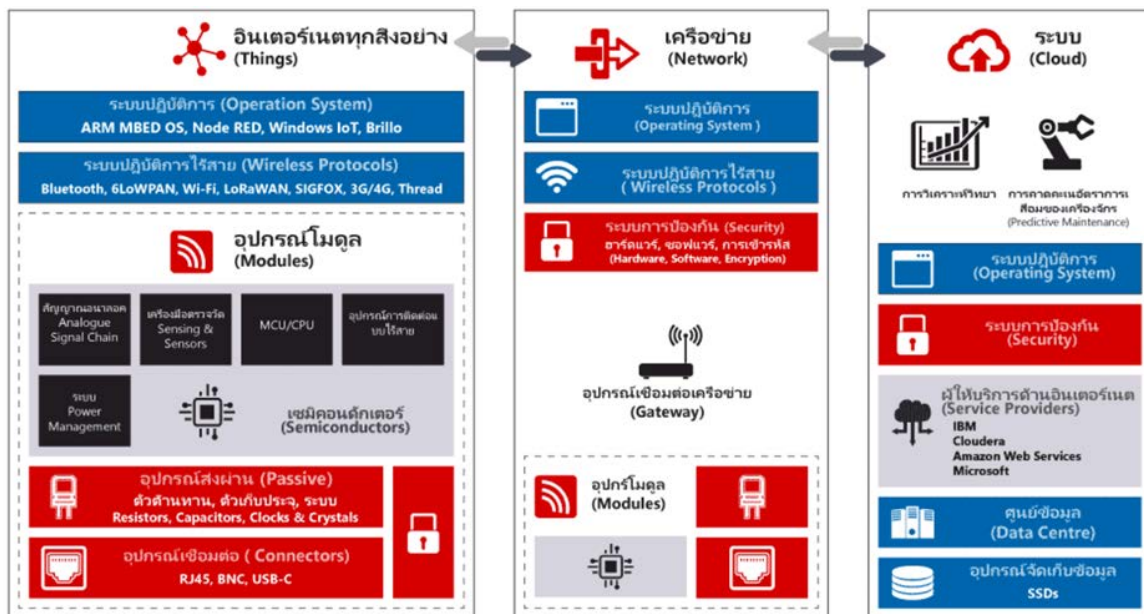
อินเตอร์เนตทุกสิ่งอย่าง
(Things)

ระบบปฏิบัติการ (Operation System)
ARM MBED OS, Node RED, Windows IoT, Brillo

ระบบปฏิบัติการไร้สาย (Wireless Protocols)
Bluetooth, 6LoWPAN, Wi-Fi, LoRaWAN, SIGFOX, 3G/4G, Thread

อุปกรณ์โมดูล
(Modules)

สัญญาณอนาลอค
Analogue
Signal Chain

เครื่องมือตรวจวัด
Sensing &
Sensors

MCU/CPU

อุปกรณ์การติดต่อแบบไร้สาย

ระบบ
Power
Management

เซมิคอนดักเตอร์
(Semiconductors)

อุปกรณ์ส่งผ่าน (Passive)
ตัวต้านทาน, ตัวเก็บประจุ, ระบบ
Resistors, Capacitors, Clocks & Crystals

อุปกรณ์เชื่อมต่อ ( Connectors)
RJ45, BNC, USB-C

เครือข่าย
(Network)

ระบบปฏิบัติการ
(Operating System )

ระบบปฏิบัติการไร้สาย
( Wireless Protocols )

ระบบการป้องกัน (Security)
ฮาร์ดแวร์, ซอฟแวร์, การเข้ารหัส
(Hardware, Software, Encryption)

อุปกรณ์เชื่อมต่อเครือข่าย
(Gateway)

อุปกร์โมดูล
(Modules)

ระบบ
(Cloud)

การวิเคราะห์วิทยา

การคาดคะเนอัตราการสึกของเครื่องจักร
(Predictive Maintenance)

ระบบปฏิบัติการ
(Operating System)

ระบบการป้องกัน
(Security)

ผู้ให้บริการด้านอินเตอร์เนต
(Service Providers)
IBM
Cloudera
Amazon Web Services
Microsoft

ศูนย์ข้อมูล
(Data Centre)

อุปกรณ์จัดเก็บข้อมูล
SSDs